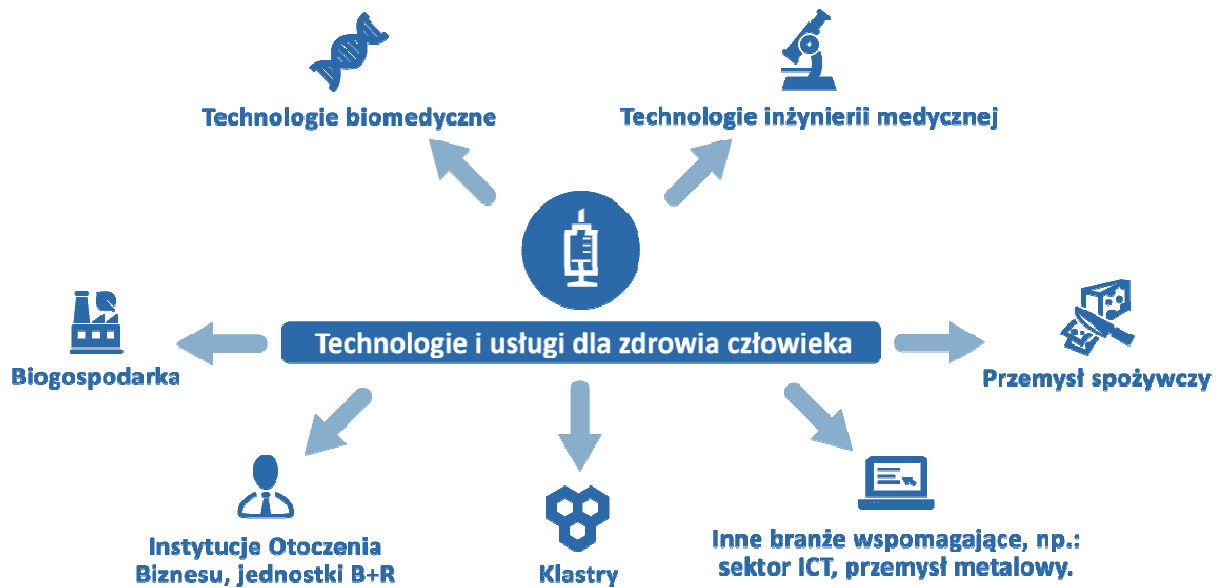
Technologie biomedyczne

Technologie inżynierii medycznej

Technologie i usługi dla zdrowia człowieka

Biogospodarka

Przemysł spożywczy

Instytucje Otoczenia Biznesu, jednostki B+R

Klastry

Inne branże wspomagające, np.: sektor ICT, przemysł metalowy.